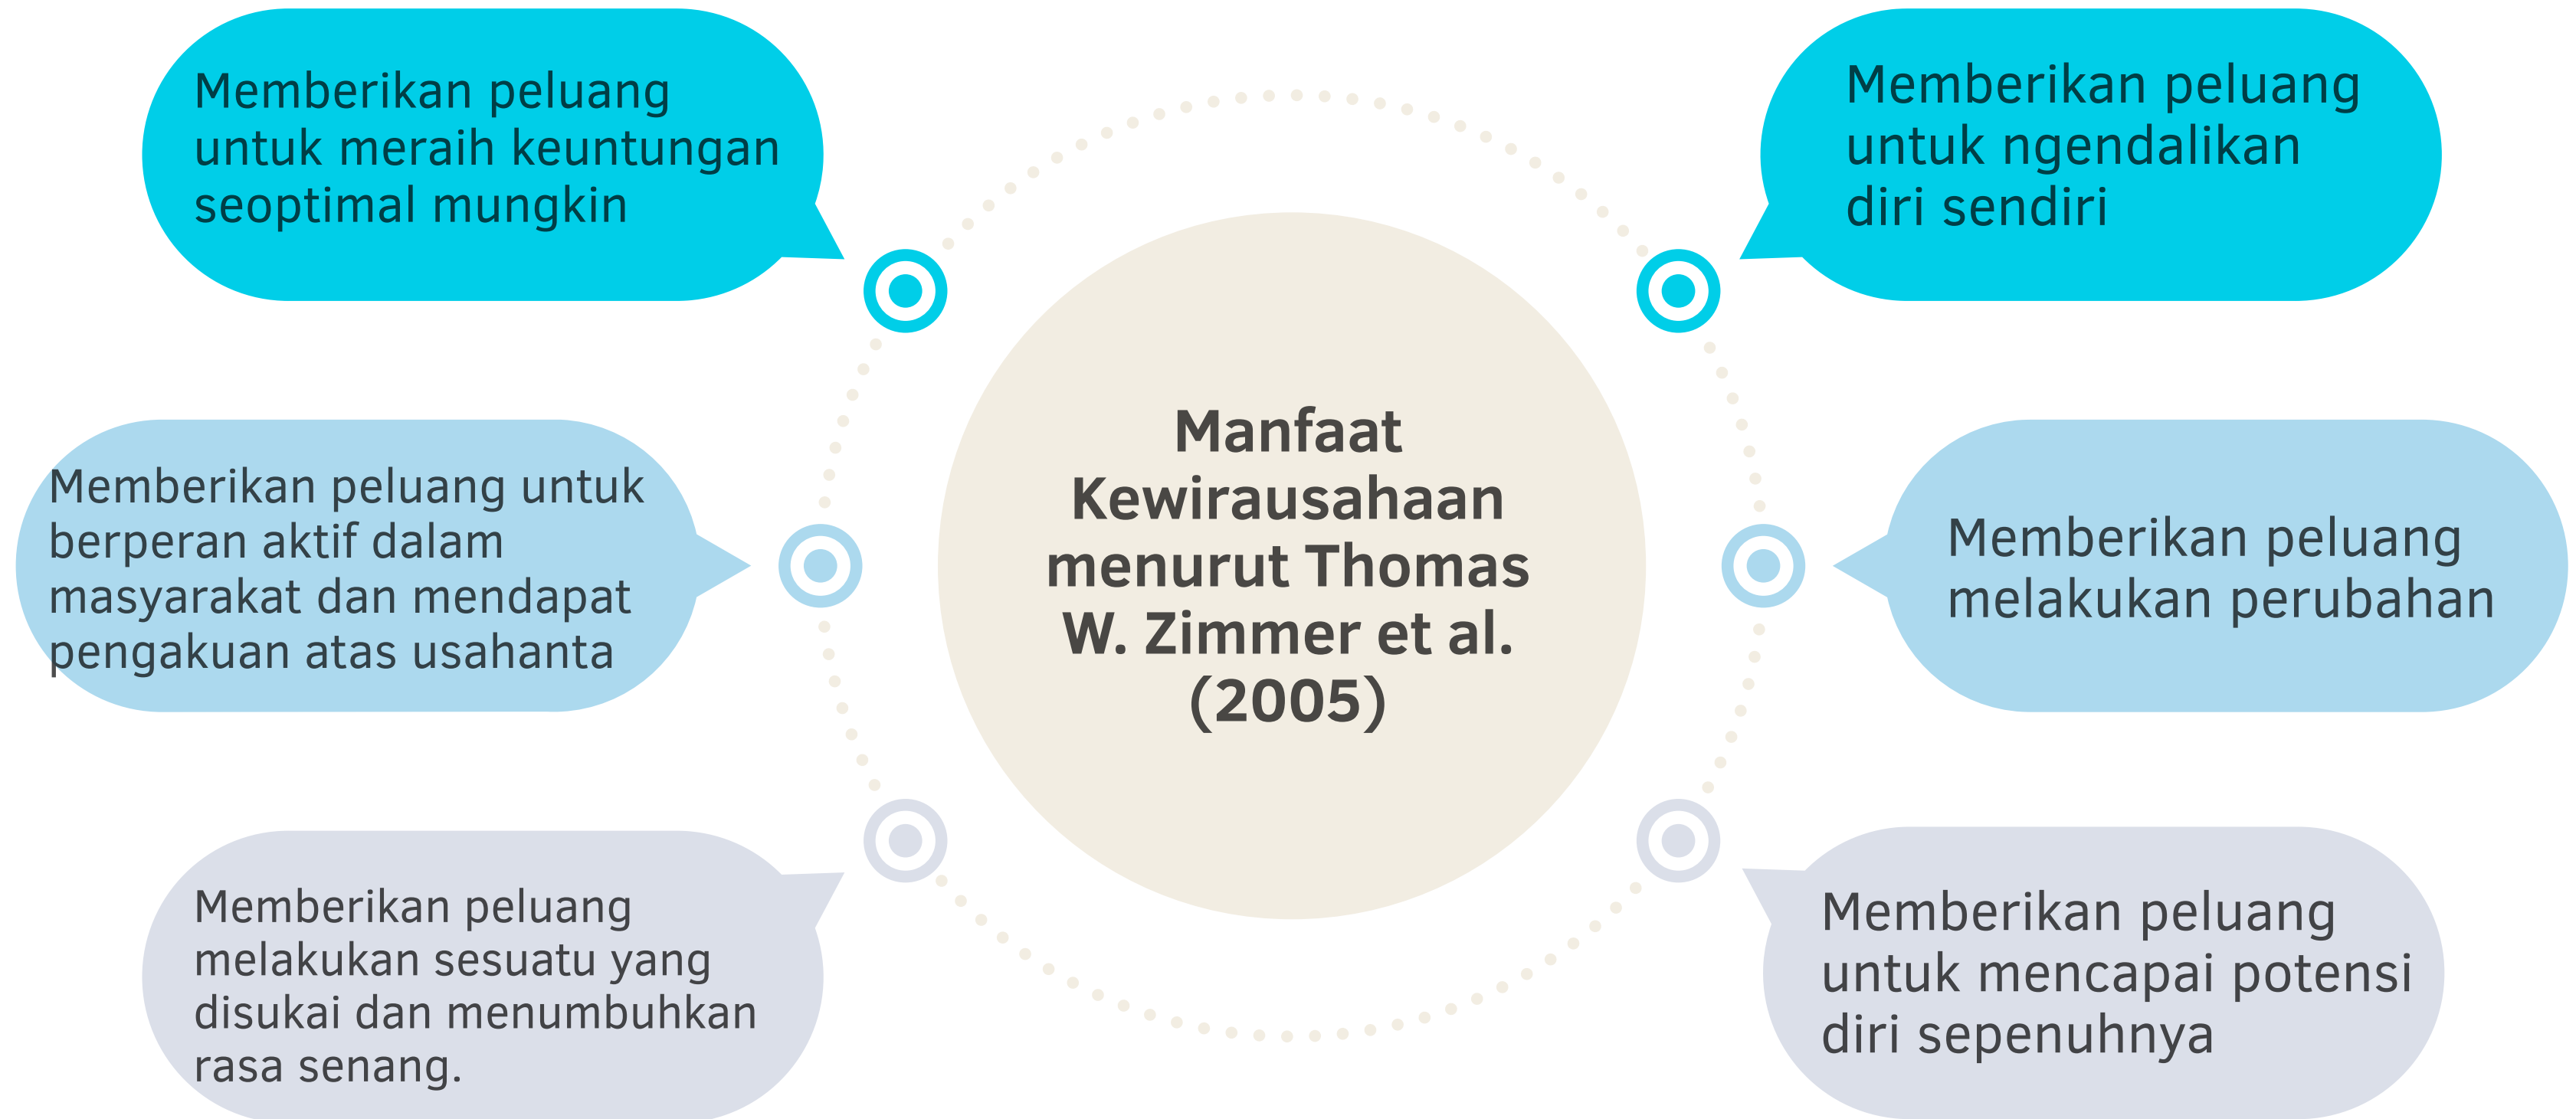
Manfaat Kewirausahaan menurut Thomas W. Zimmer et al. (2005)

Memberikan peluang untuk meraih keuntungan seoptimal mungkin

Memberikan peluang untuk ngendalikan diri sendiri

Memberikan peluang untuk berperan aktif dalam masyarakat dan mendapat pengakuan atas usahanta

Memberikan peluang melakukan perubahan

Memberikan peluang melakukan sesuatu yang disukai dan menumbuhkan rasa senang.

Memberikan peluang untuk mencapai potensi diri sepenuhnya